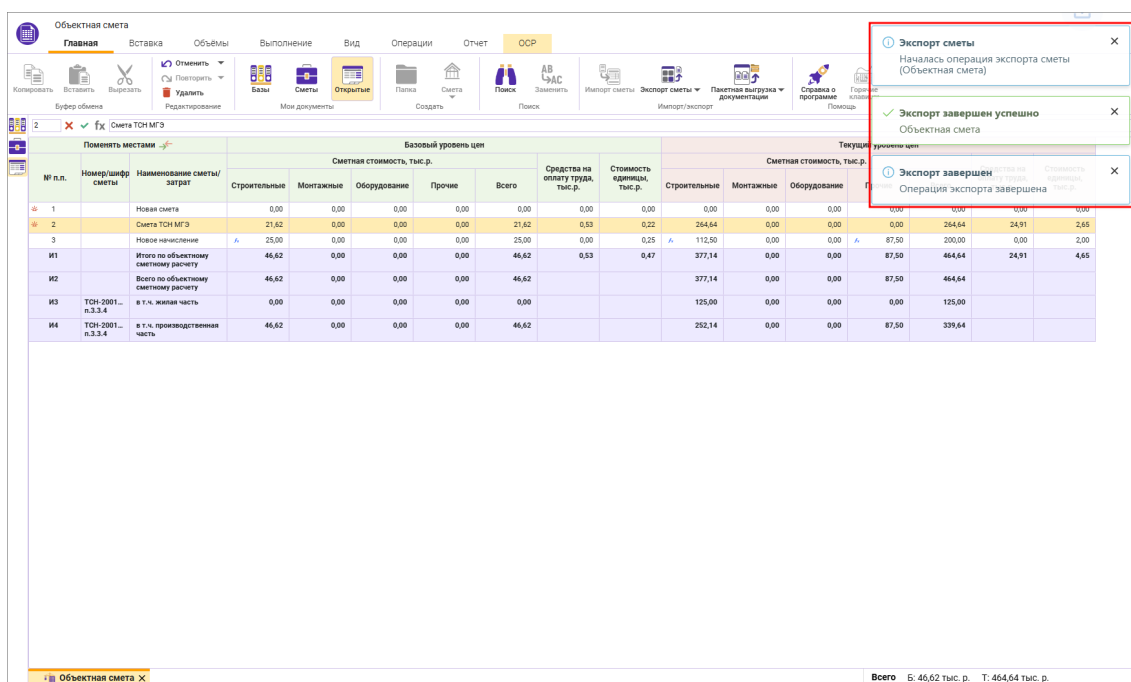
Объектная смета

Главная Вставка Объёмы Выполнение Вид Операции Отчет ОСР

Копировать Вставить Вырезать
Буфер обмена
Отменить Повторить Удалить
Редактирование
Базы Сметы Открытые
Мои документы
Папка Смета
Создать
Поиск Заменить
Поиск
Импорт сметы Экспорт сметы Пакетная выгрузка документации
Импорт/экспорт
Справка о программе Горячие клави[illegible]
Помощь

2 fx Смета ТСН МГЭ

Поменять местами

| № п.п. | Номер/шифр сметы | Наименование сметы/затрат | Строительные | Монтажные | Оборудование | Прочие | Всего | Средства на оплату труда, тыс.р. | Стоимость единицы, тыс.р. | Строительные | Монтажные | Оборудование | Прочие | Всего | Средства на оплату труда, тыс.р. | Стоимость единицы, тыс.р. |
|---|---|---|---|---|---|---|---|---|---|---|---|---|---|---|---|---|
| 1 | | Новая смета | 0,00 | 0,00 | 0,00 | 0,00 | 0,00 | 0,00 | 0,00 | 0,00 | 0,00 | 0,00 | 0,00 | 0,00 | 0,00 | 0,00 |
| 2 | | Смета ТСН МГЭ | 21,62 | 0,00 | 0,00 | 0,00 | 21,62 | 0,53 | 0,22 | 264,64 | 0,00 | 0,00 | 0,00 | 264,64 | 24,91 | 2,65 |
| 3 | | Новое начисление | 25,00 | 0,00 | 0,00 | 0,00 | 25,00 | 0,00 | 0,25 | 112,50 | 0,00 | 0,00 | 87,50 | 200,00 | 0,00 | 2,00 |
| И1 | | Итого по объектному сметному расчету | 46,62 | 0,00 | 0,00 | 0,00 | 46,62 | 0,53 | 0,47 | 377,14 | 0,00 | 0,00 | 87,50 | 464,64 | 24,91 | 4,65 |
| И2 | | Всего по объектному сметному расчету | 46,62 | 0,00 | 0,00 | 0,00 | 46,62 | | | 377,14 | 0,00 | 0,00 | 87,50 | 464,64 | | |
| И3 | ТСН-2001... п.3.3.4 | в т.ч. жилая часть | 0,00 | 0,00 | 0,00 | 0,00 | 0,00 | | | 125,00 | 0,00 | 0,00 | 0,00 | 125,00 | | |
| И4 | ТСН-2001... п.3.3.4 | в т.ч. производственная часть | 46,62 | 0,00 | 0,00 | 0,00 | 46,62 | | | 252,14 | 0,00 | 0,00 | 87,50 | 339,64 | | |

Базовый уровень цен — Сметная стоимость, тыс.р.
Текущий уровень цен — Сметная стоимость, тыс.р.

Экспорт сметы
Началась операция экспорта сметы (Объектная смета)

Экспорт завершен успешно
Объектная смета

Экспорт завершен
Операция экспорта завершена

Объектная смета ×

Всего Б: 46,62 тыс. р. Т: 464,64 тыс. р.